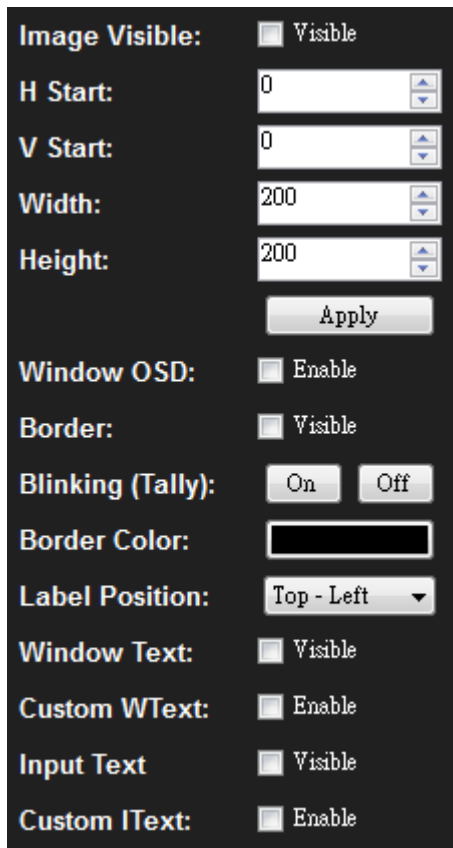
Image Visible: Visible

H Start: 0

V Start: 0

Width: 200

Height: 200

Apply

Window OSD: Enable

Border: Visible

Blinking (Tally): On Off

Border Color:

Label Position: Top - Left

Window Text: Visible

Custom WText: Enable

Input Text Visible

Custom IText: Enable